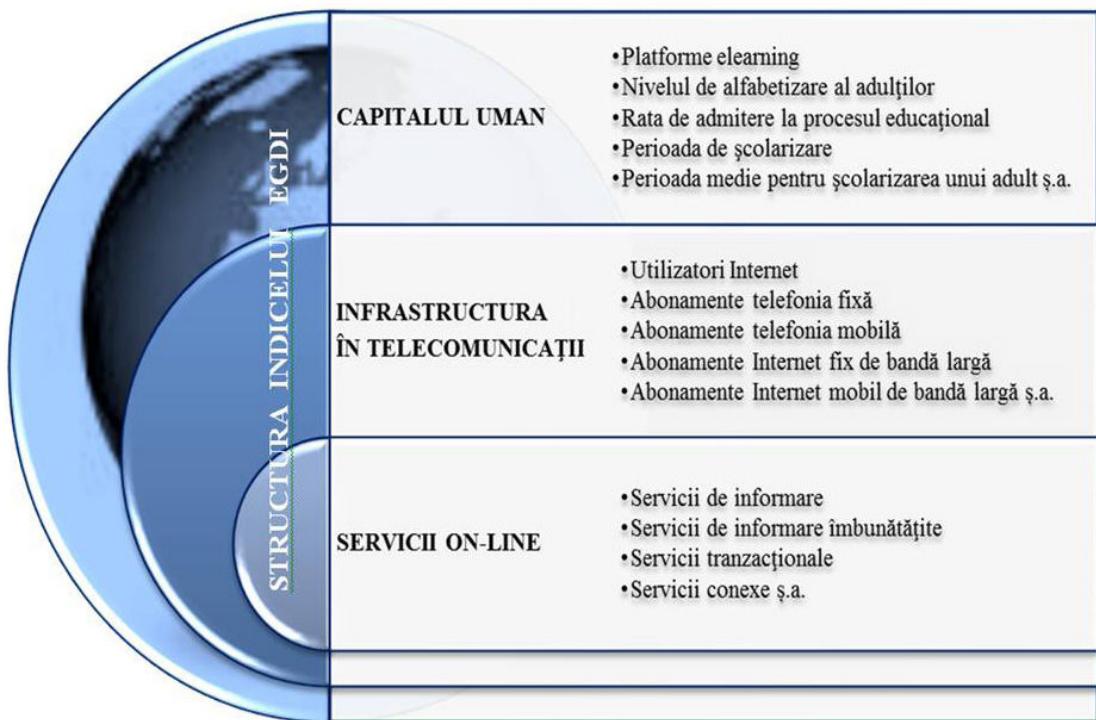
STRUCTURA INDICELUI EGDI

CAPITALUL UMAN

•Platforme elearning
•Nivelul de alfabetizare al adulților
•Rata de admitere la procesul educațional
•Perioada de şcolarizare
•Perioada medie pentru şcolarizarea unui adult ş.a.

INFRASTRUCTURA ÎN TELECOMUNICAȚII

•Utilizatori Internet
•Abonamente telefonia fixă
•Abonamente telefonia mobilă
•Abonamente Internet fix de bandă largă
•Abonamente Internet mobil de bandă largă ş.a.

SERVICII ON-LINE

•Servicii de informare
•Servicii de informare îmbunătățite
•Servicii tranzacționale
•Servicii conexe ş.a.